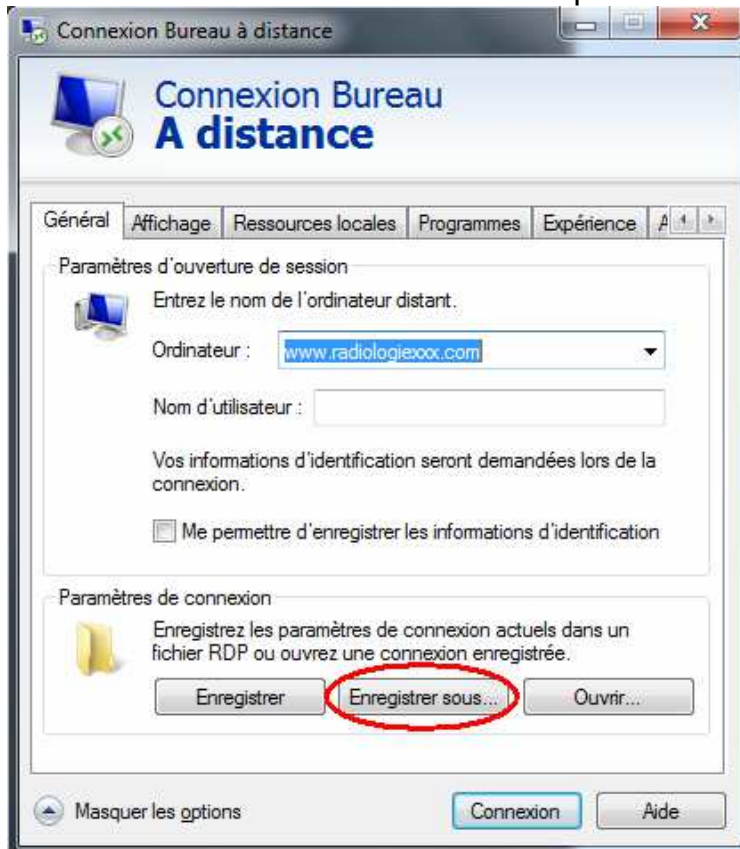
Connexion Bureau à distance

Connexion Bureau
A distance

Général | Affichage | Ressources locales | Programmes | Expérience | A

Paramètres d'ouverture de session

Entrez le nom de l'ordinateur distant.

Ordinateur : www.radiologiexxx.com

Nom d'utilisateur :

Vos informations d'identification seront demandées lors de la connexion.

Me permettre d'enregistrer les informations d'identification

Paramètres de connexion

Enregistrez les paramètres de connexion actuels dans un fichier RDP ou ouvrez une connexion enregistrée.

Enregistrer | Enregistrer sous... | Ouvrir...

Masquer les options | Connexion | Aide